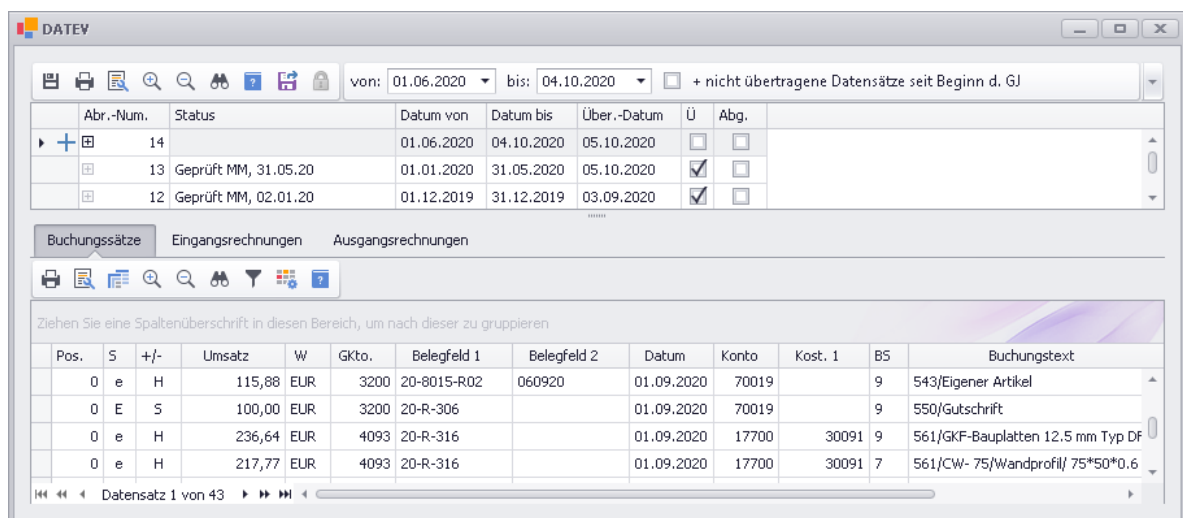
DATEV

von: 01.06.2020 bis: 04.10.2020 + nicht übertragene Datensätze seit Beginn d. GJ

| Abr.-Num. | Status | Datum von | Datum bis | Über.-Datum | Ü | Abg. |
|---|---|---|---|---|---|---|
| 14 | | 01.06.2020 | 04.10.2020 | 05.10.2020 | | |
| 13 | Geprüft MM, 31.05.20 | 01.01.2020 | 31.05.2020 | 05.10.2020 | ☑ | |
| 12 | Geprüft MM, 02.01.20 | 01.12.2019 | 31.12.2019 | 03.09.2020 | ☑ | |

Buchungssätze | Eingangsrechnungen | Ausgangsrechnungen

Ziehen Sie eine Spaltenüberschrift in diesen Bereich, um nach dieser zu gruppieren

| Pos. | S | +/- | Umsatz | W | GKto. | Belegfeld 1 | Belegfeld 2 | Datum | Konto | Kost. 1 | BS | Buchungstext |
|---|---|---|---|---|---|---|---|---|---|---|---|---|
| 0 | e | H | 115,88 | EUR | 3200 | 20-8015-R02 | 060920 | 01.09.2020 | 70019 | | 9 | 543/Eigener Artikel |
| 0 | E | S | 100,00 | EUR | 3200 | 20-R-306 | | 01.09.2020 | 70019 | | 9 | 550/Gutschrift |
| 0 | e | H | 236,64 | EUR | 4093 | 20-R-316 | | 01.09.2020 | 17700 | 30091 | 9 | 561/GKF-Bauplatten 12.5 mm Typ DF |
| 0 | e | H | 217,77 | EUR | 4093 | 20-R-316 | | 01.09.2020 | 17700 | 30091 | 7 | 561/CW- 75/Wandprofil/ 75*50*0.6 |

Datensatz 1 von 43